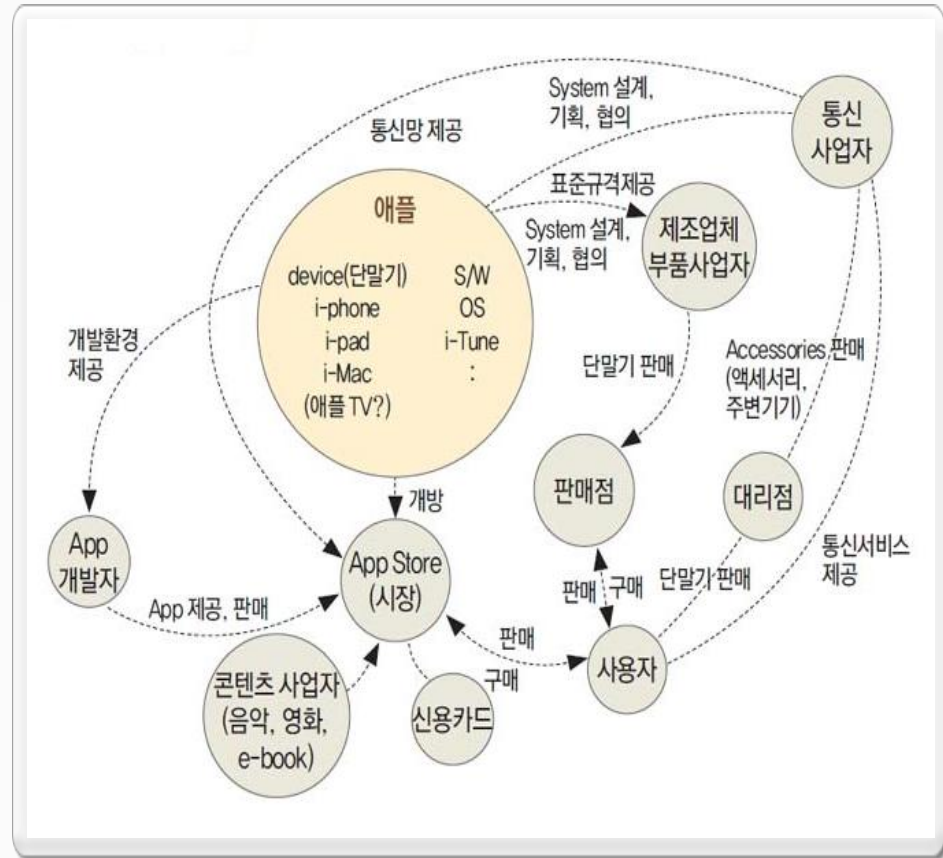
System 설계, 기획, 협의

통신 사업자

통신망 제공

표준규격제공

애플

device(단말기)
i-phone
i-pad
i-Mac
(애플 TV?)

S/W
OS
i-Tune
:

System 설계, 기획, 협의

제조업체 부품사업자

개발환경 제공

단말기 판매

Accessories 판매 (액세서리, 주변기기)

판매점

대리점

개방

App 개발자

App Store (시장)

통신서비스 제공

판매

구매

단말기 판매

App 제공, 판매

판매

구매

사용자

콘텐츠 사업자 (음악, 영화, e-book)

신용카드